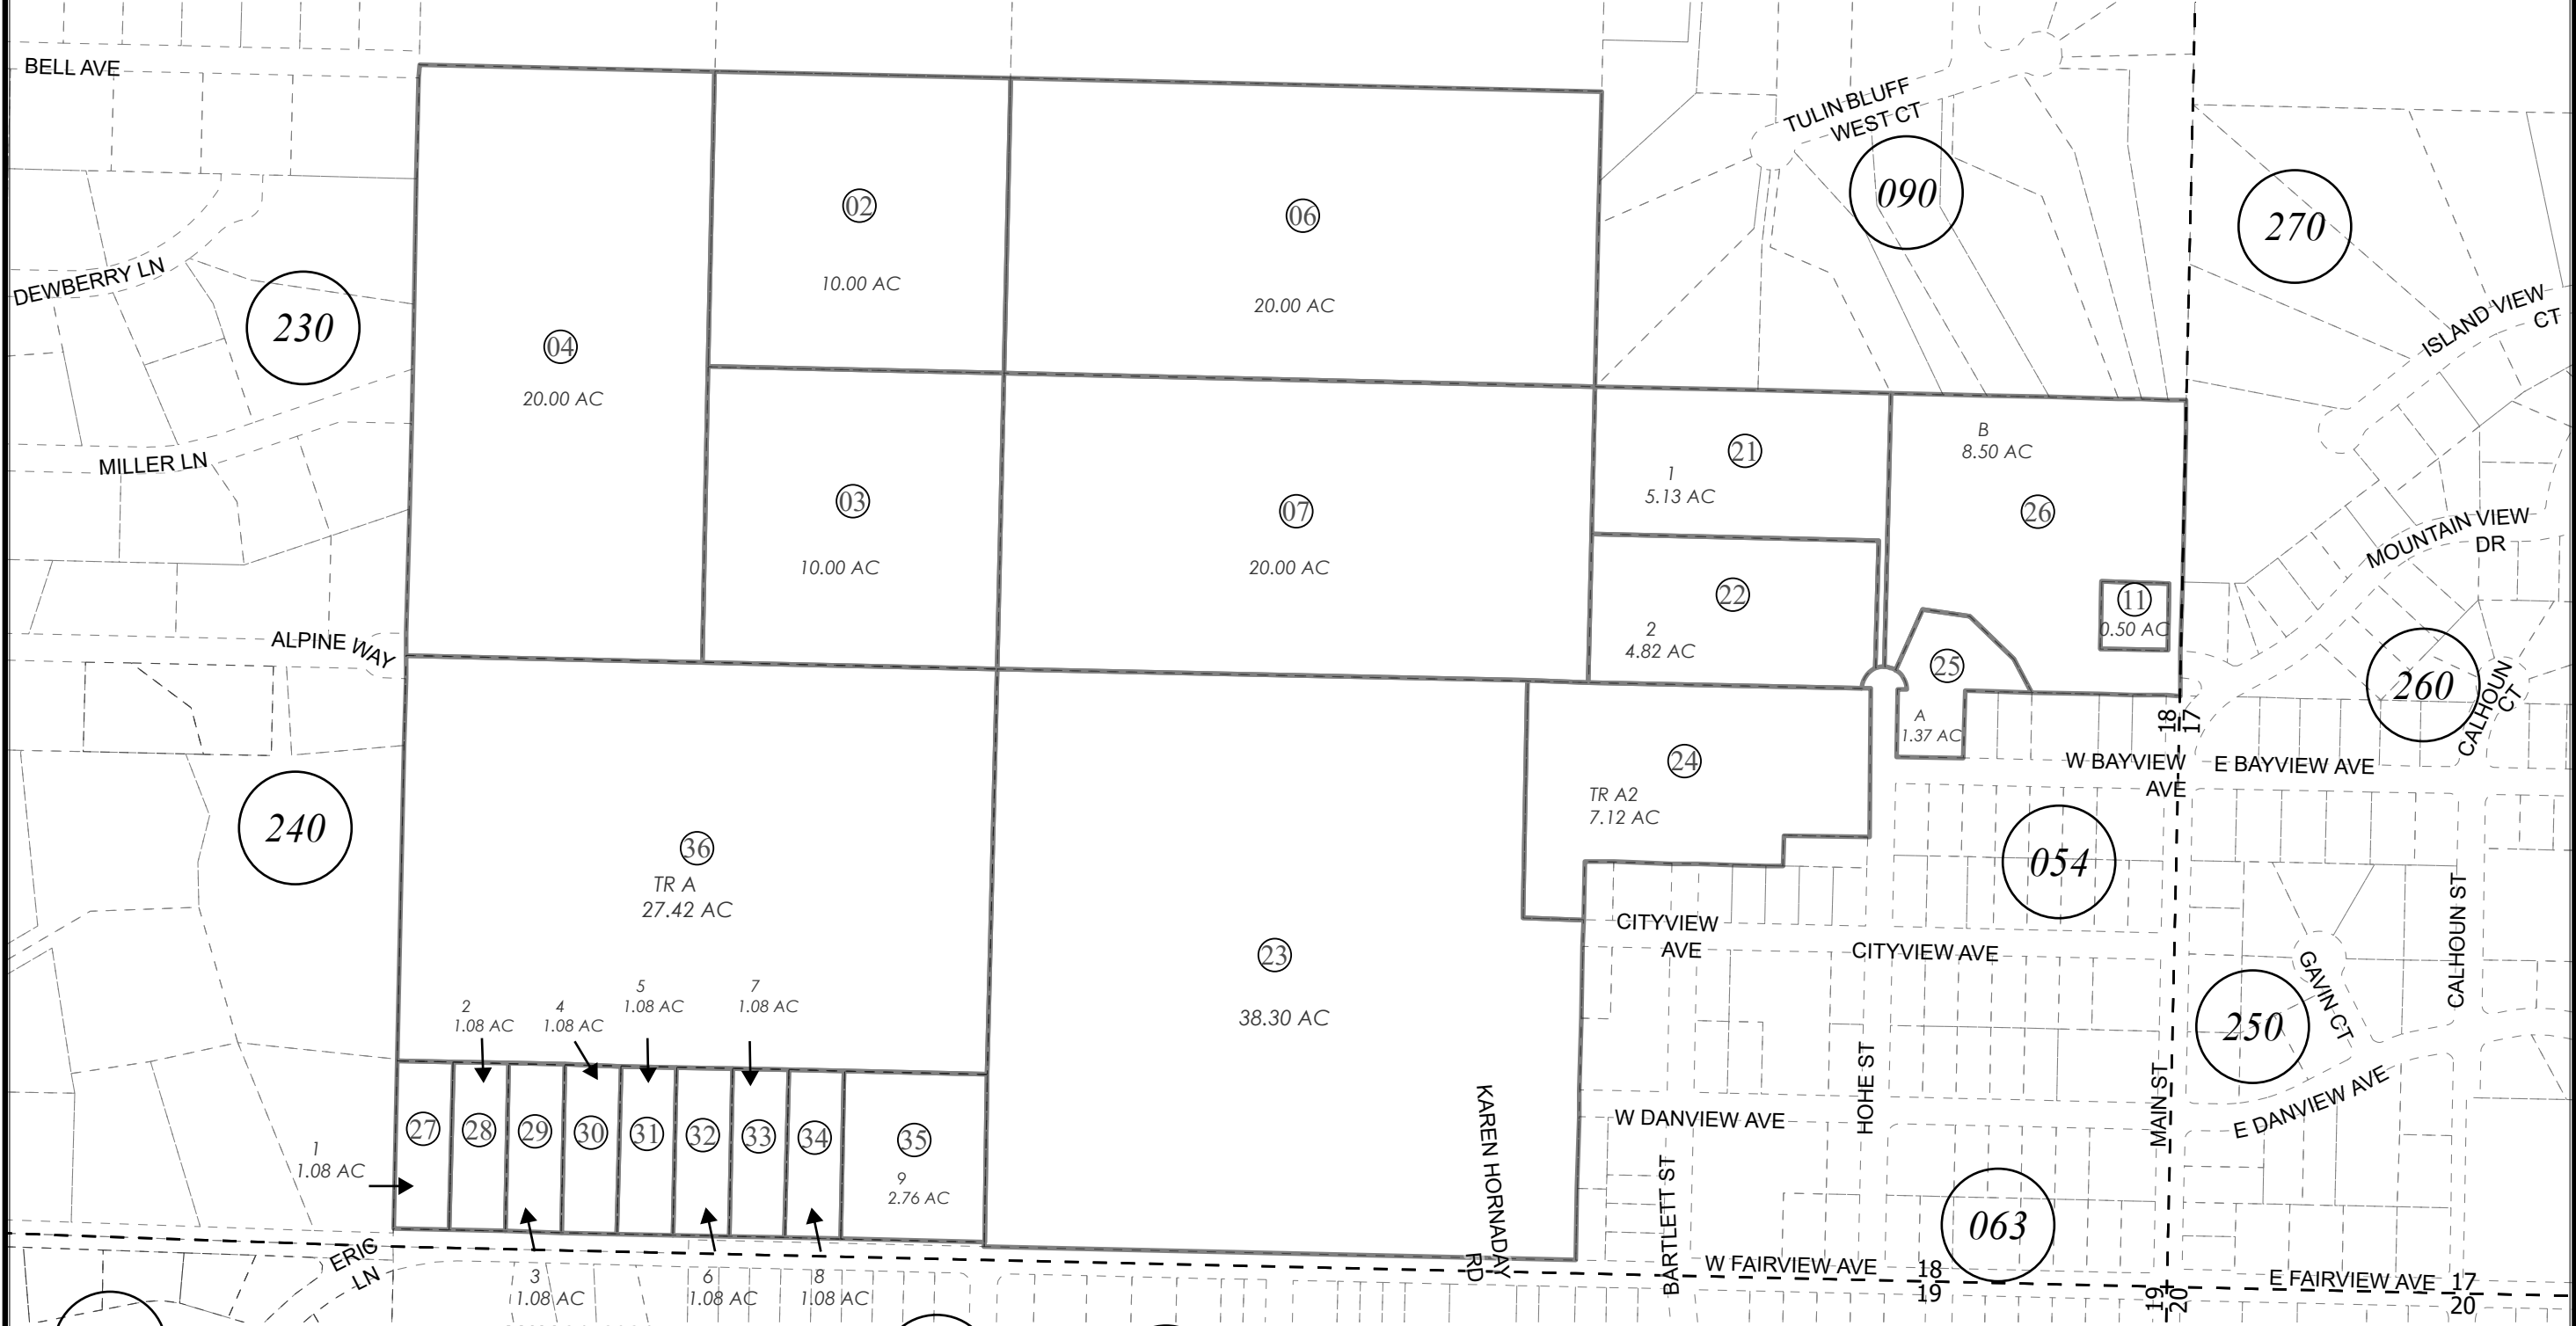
BELL AVE

DEWBERRY LN

230

MILLER LN

ALPINE WAY

240

04
20.00 AC

02
10.00 AC

03
10.00 AC

06
20.00 AC

07
20.00 AC

TULIN BLUFF WEST CT

090

270

ISLAND VIEW CT

21
1
5.13 AC

22
2
4.82 AC

B
8.50 AC
26

11
0.50 AC

25

A
1.37 AC

MOUNTAIN VIEW DR

260

CALHOUN CT

18
17

W BAYVIEW AVE

E BAYVIEW AVE

24
TR A2
7.12 AC

054

36
TR A
27.42 AC

23
38.30 AC

CITYVIEW AVE

CITYVIEW AVE

CALHOUN ST

GAVIN CT

250

E DANVIEW AVE

W DANVIEW AVE

HOHE ST

MAIN ST

BARTLETT ST

KAREN HORNADAY RD

063

2
1.08 AC

4
1.08 AC

5
1.08 AC

7
1.08 AC

27 28 29 30 31 32 33 34 35

1
1.08 AC

9
2.76 AC

ERIC LN

3
1.08 AC

6
1.08 AC

8
1.08 AC

W FAIRVIEW AVE

18
19

19
20

E FAIRVIEW AVE

17
20